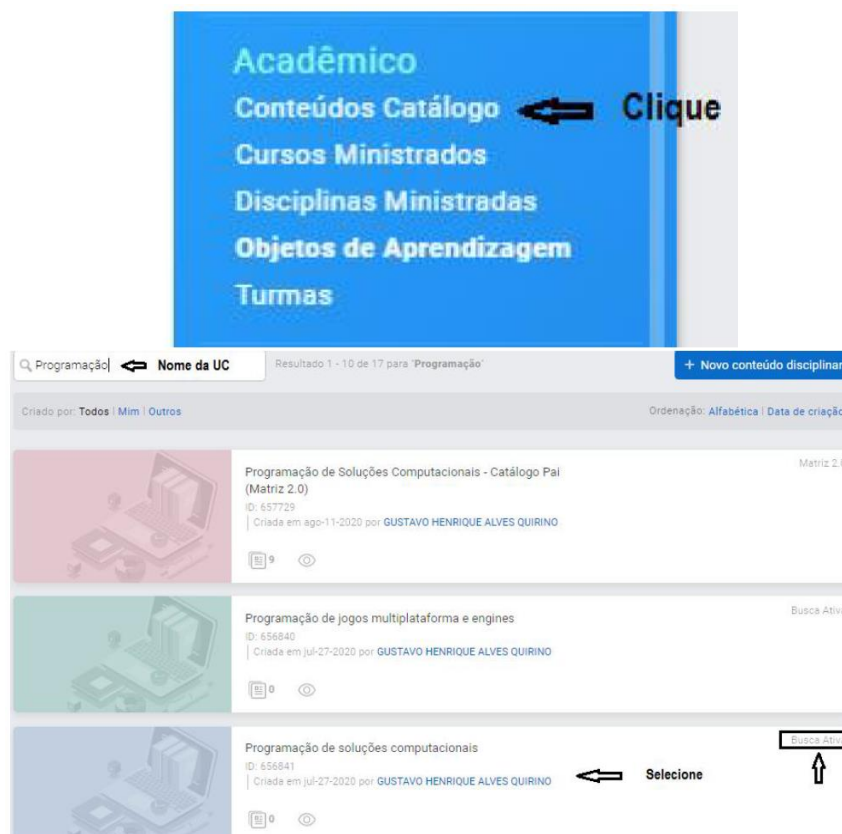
Acadêmico
Conteúdos Catálogo Clique
Cursos Ministrados
Disciplinas Ministradas
Objetos de Aprendizagem
Turmas

Programação Nome da UC

Resultado 1 - 10 de 17 para 'Programação'

+ Novo conteúdo disciplinar

Criado por: Todos | Mim | Outros

Ordenação: Alfabética | Data de criação

Programação de Soluções Computacionais - Catálogo Pai (Matriz 2.0)
ID: 657729
Criada em ago-11-2020 por GUSTAVO HENRIQUE ALVES QUIRINO
9

Matriz 2.0

Programação de jogos multiplataforma e engines
ID: 656840
Criada em jul-27-2020 por GUSTAVO HENRIQUE ALVES QUIRINO
0

Busca Ativa

Programação de soluções computacionais
ID: 656841
Criada em jul-27-2020 por GUSTAVO HENRIQUE ALVES QUIRINO
0

Selecione

Busca Ativa